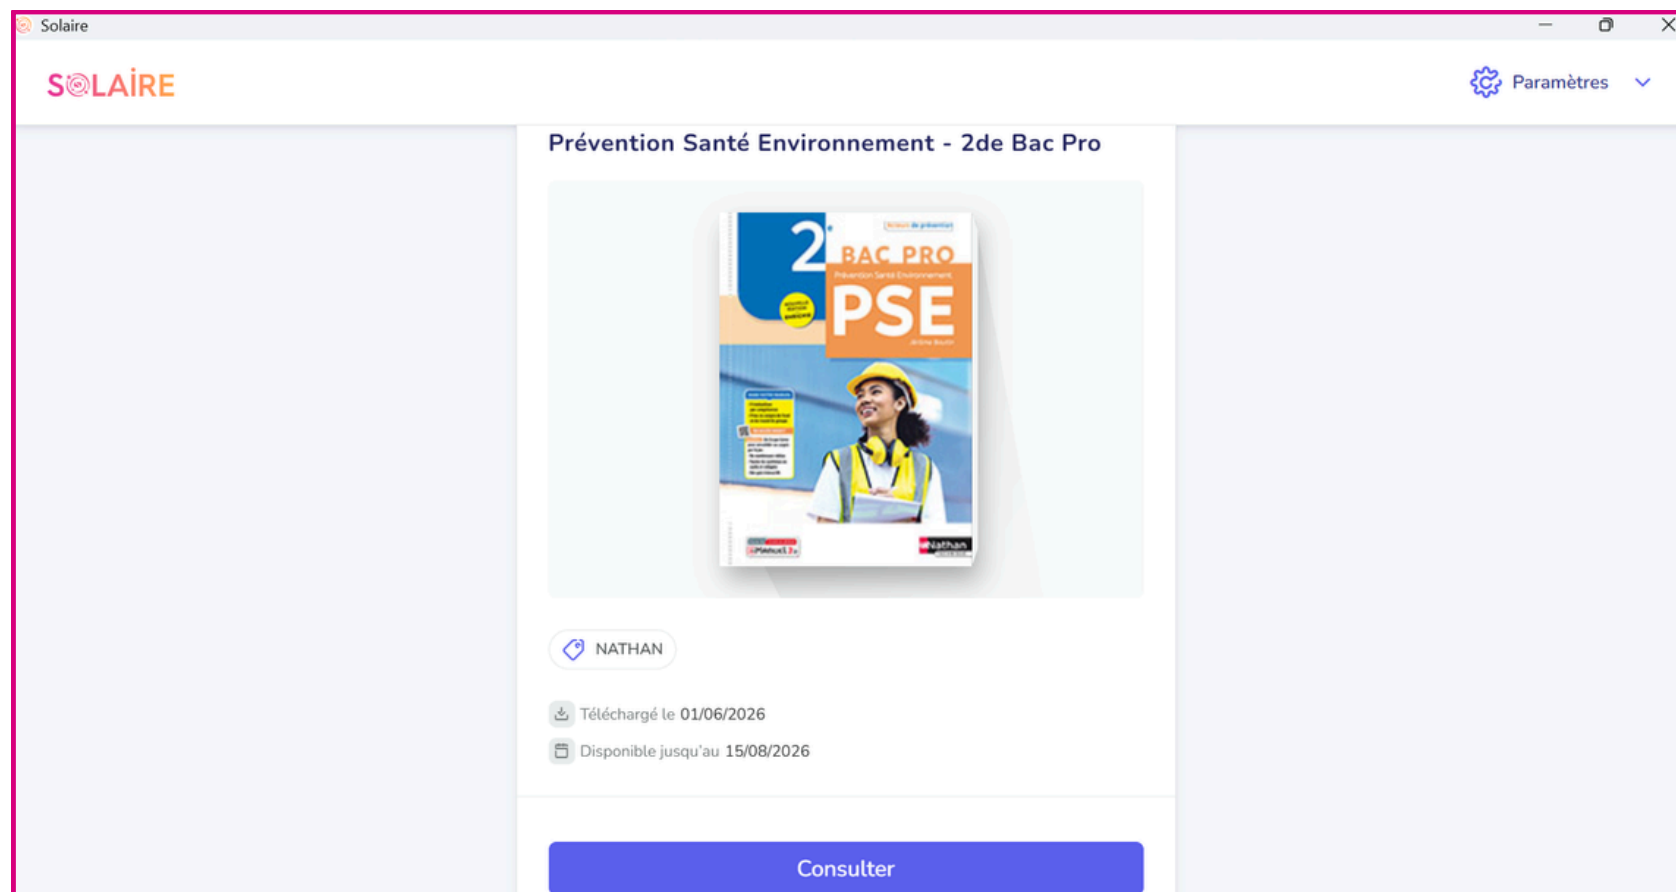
Solaire

SOLAIRE

Paramètres

Prévention Santé Environnement - 2de Bac Pro

2e
BAC PRO
Prévention Santé Environnement
PSE
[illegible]
Nathan

NATHAN

Téléchargé le 01/06/2026

Disponible jusqu'au 15/08/2026

Consulter